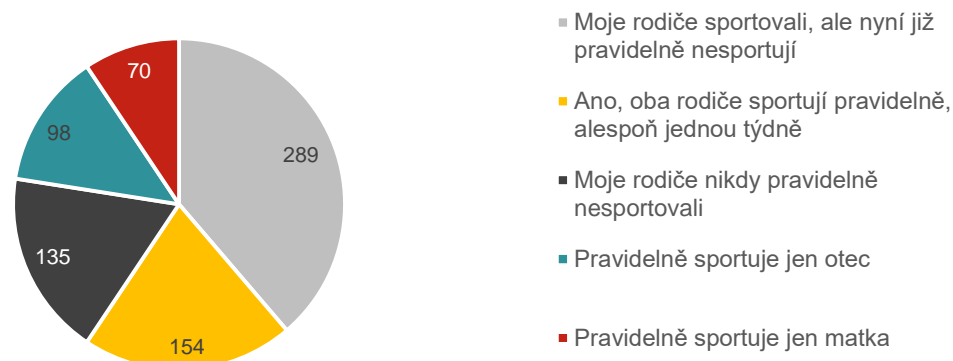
70
98
289
135
154

Moje rodiče sportovali, ale nyní již pravidelně nesportují

Ano, oba rodiče sportují pravidelně, alespoň jednou týdně

Moje rodiče nikdy pravidelně nesportovali

Pravidelně sportuje jen otec

Pravidelně sportuje jen matka